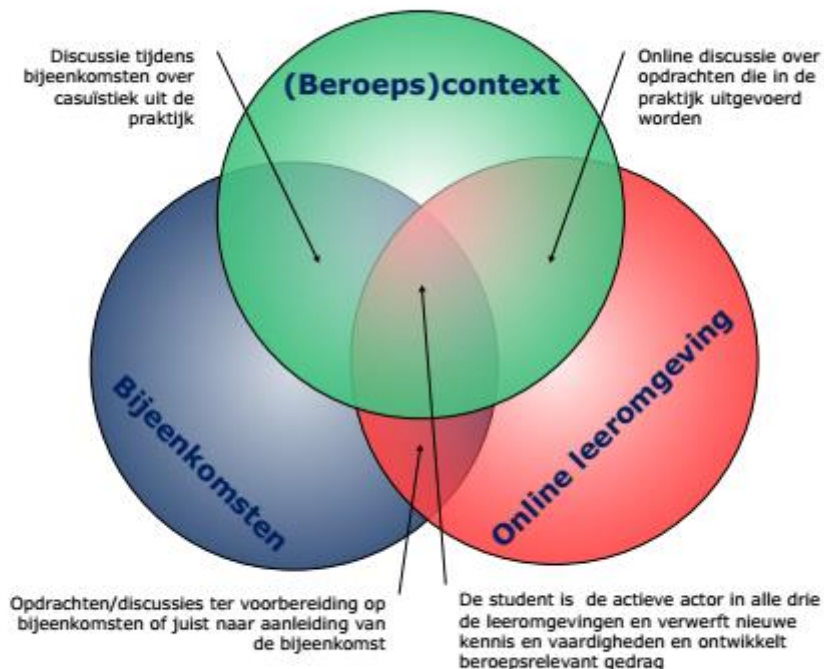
Discussie tijdens bijeenkomsten over casuïstiek uit de praktijk

(Beroeps)context

Online discussie over opdrachten die in de praktijk uitgevoerd worden

Bijeenkomsten

Online leeromgeving

Opdrachten/discussies ter voorbereiding op bijeenkomsten of juist naar aanleiding van de bijeenkomst

De student is de actieve actor in alle drie de leeromgevingen en verwerft nieuwe kennis en vaardigheden en ontwikkelt beroepsrelevant gedrag